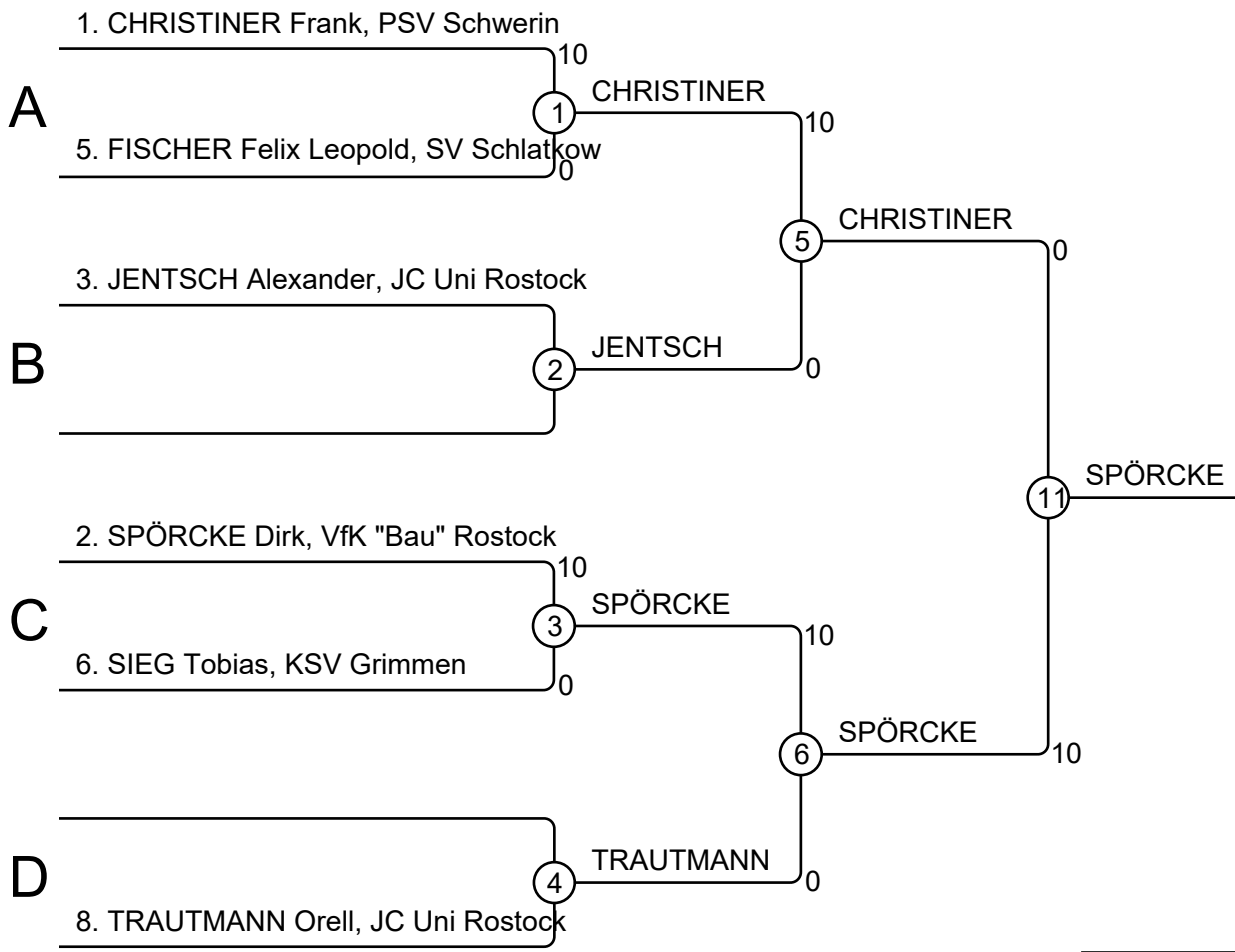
1. CHRISTINER Frank, PSV Schwerin
10
A
1
CHRISTINER
10
5. FISCHER Felix Leopold, SV Schlatkow
0
5
CHRISTINER
0
3. JENTSCH Alexander, JC Uni Rostock
B
2
JENTSCH
0
11
SPÖRCKE
2. SPÖRCKE Dirk, VfK "Bau" Rostock
10
C
3
SPÖRCKE
10
6. SIEG Tobias, KSV Grimmen
0
6
SPÖRCKE
10
D
4
TRAUTMANN
0
8. TRAUTMANN Orell, JC Uni Rostock